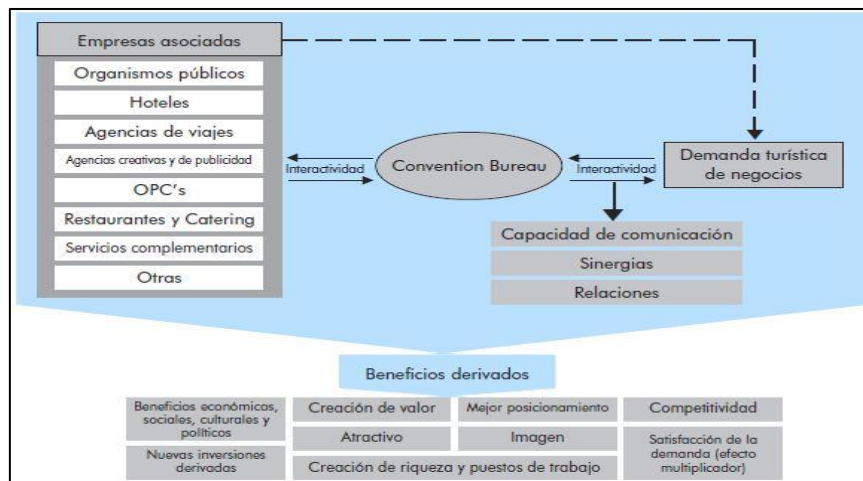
Empresas asociadas

Organismos públicos

Hoteles

Agencias de viajes

Agencias creativas y de publicidad

OPC's

Restaurantes y Catering

Servicios complementarios

Otras

Interactividad

Convention Bureau

Interactividad

Demanda turística de negocios

Capacidad de comunicación

Sinergias

Relaciones

Beneficios derivados

Beneficios económicos, sociales, culturales y políticos

Creación de valor

Mejor posicionamiento

Competitividad

Atractivo

Imagen

Satisfacción de la demanda (efecto multiplicador)

Nuevas inversiones derivadas

Creación de riqueza y puestos de trabajo